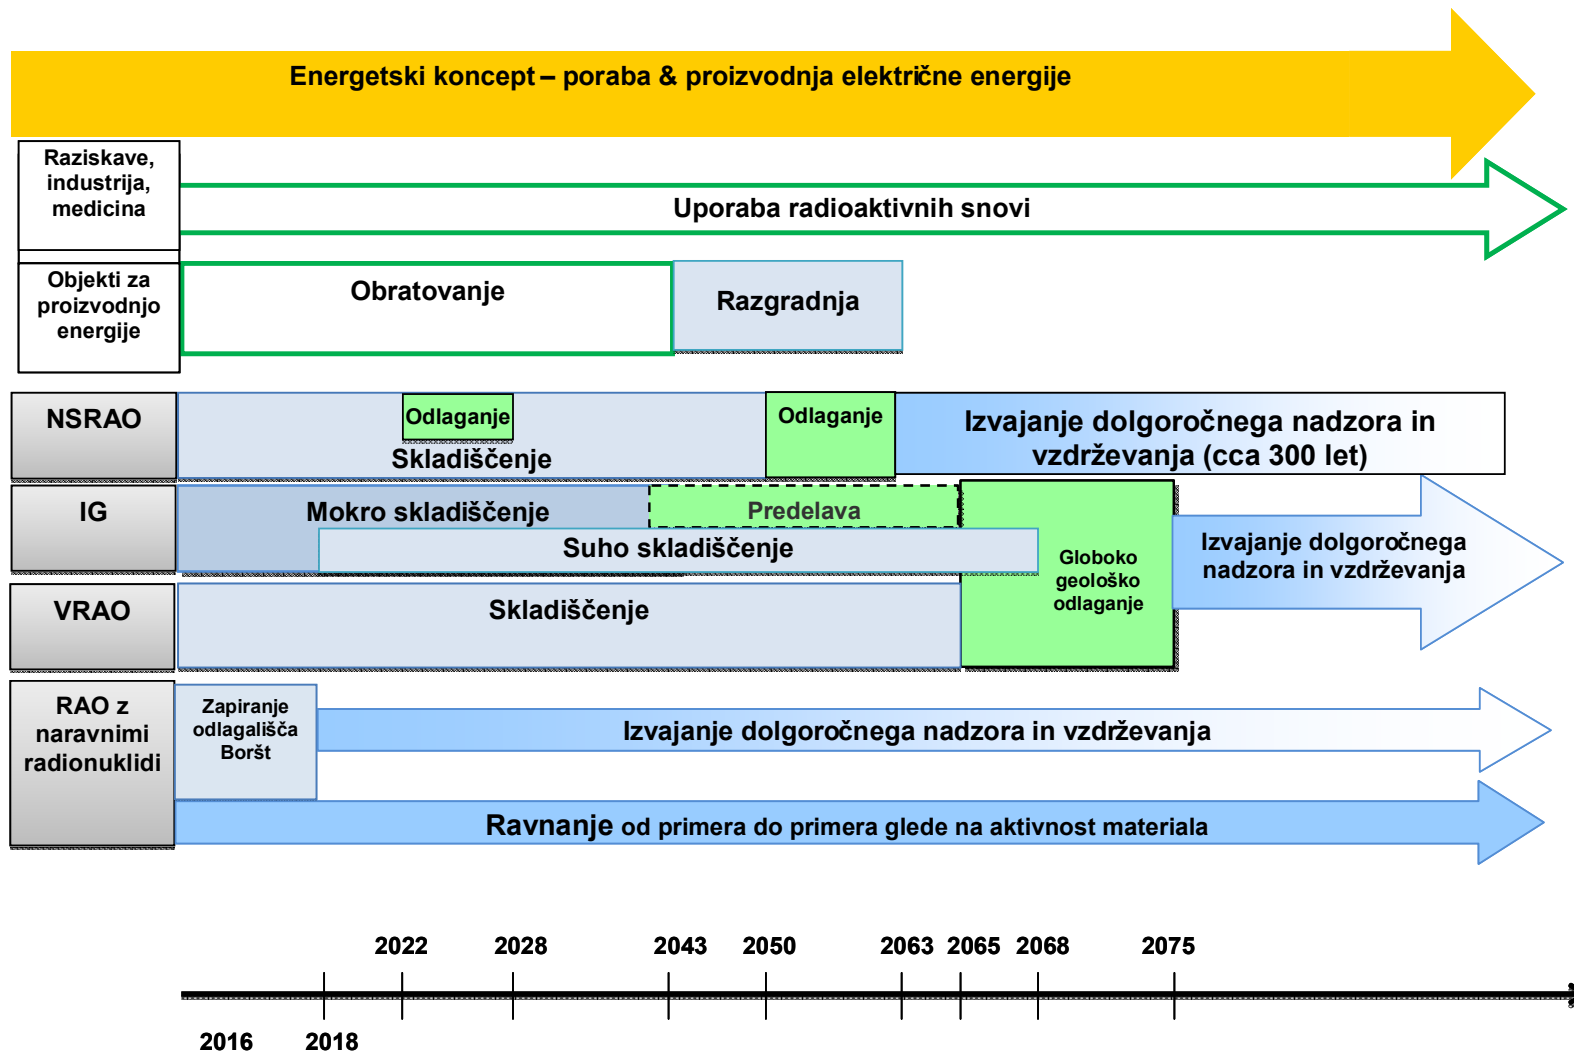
Energetski koncept – poraba & proizvodnja električne energije

Raziskave, industrija, medicina

Uporaba radioaktivnih snovi

Objekti za proizvodnjo energije

Obratovanje

Razgradnja

NSRAO

Odlaganje

Skladiščenje

Odlaganje

Izvajanje dolgoročnega nadzora in vzdrževanja (cca 300 let)

IG

Mokro skladiščenje

Predelava

Suho skladiščenje

Globoko geološko odlaganje

Izvajanje dolgoročnega nadzora in vzdrževanja

VRAO

Skladiščenje

RAO z naravnimi radionuklidi

Zapiranje odlagališča Boršt

Izvajanje dolgoročnega nadzora in vzdrževanja

Ravnanje od primera do primera glede na aktivnost materiala

2022 2028 2043 2050 2063 2065 2068 2075

2016 2018